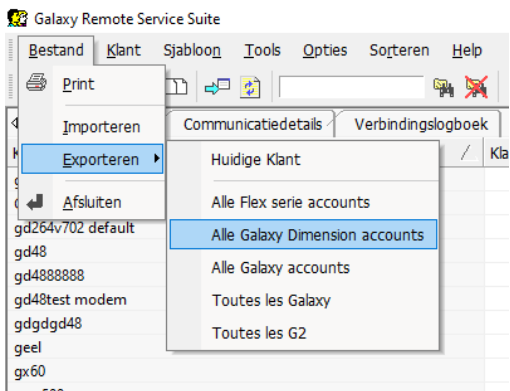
Galaxy Remote Service Suite

Bestand Klant Sjabloon Tools Opties Sorteren Help

Print
Importeren
Exporteren
Afsluiten

Communicatiedetails Verbindingslogboek

Kla

Huidige Klant
Alle Flex serie accounts
Alle Galaxy Dimension accounts
Alle Galaxy accounts
Toutes les Galaxy
Toutes les G2

gd264v702 default
gd48
gd4888888
gd48test modem
gdgdgd48
geel
gx60